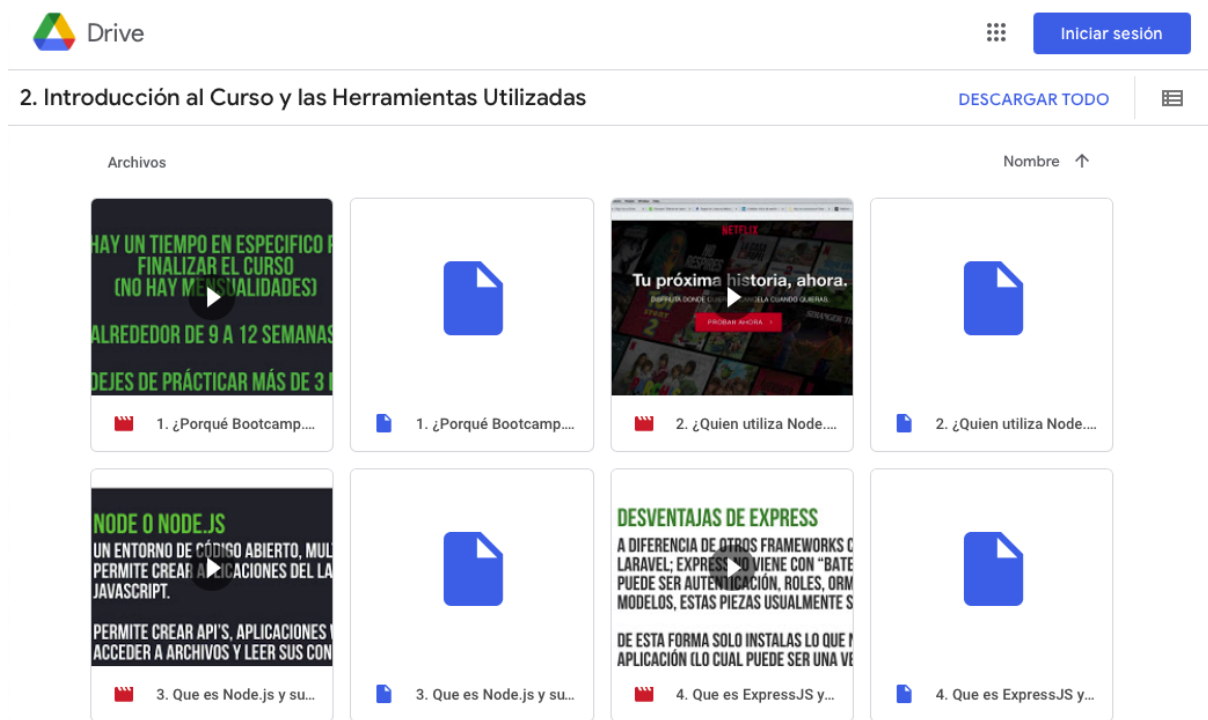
Drive

Iniciar sesión

2. Introducción al Curso y las Herramientas Utilizadas

DESCARGAR TODO

Archivos

Nombre ↑

HAY UN TIEMPO EN ESPECIFICO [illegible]
FINALIZAR EL CURSO
(NO HAY MENSUALIDADES)
ALREDEDOR DE 9 A 12 SEMANAS
DEJES DE PRÁCTICAR MÁS DE 3 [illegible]

1. ¿Porqué Bootcamp....

1. ¿Porqué Bootcamp....

NETFLIX
Tu próxima historia, ahora.
PROBAR AHORA

2. ¿Quien utiliza Node....

2. ¿Quien utiliza Node....

NODE O NODE.JS
UN ENTORNO DE CÓDIGO ABIERTO, MUL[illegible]
PERMITE CREAR A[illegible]ICACIONES DEL LA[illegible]
JAVASCRIPT.
PERMITE CREAR API'S, APLICACIONES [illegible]
ACCEDER A ARCHIVOS Y LEER SUS CON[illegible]

3. Que es Node.js y su...

3. Que es Node.js y su...

DESVENTAJAS DE EXPRESS
A DIFERENCIA DE OTROS FRAMEWORKS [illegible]
LARAVEL; EXPRES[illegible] VIENE CON "BATE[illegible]
PUEDE SER AUTENTICACIÓN, ROLES, ORM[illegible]
MODELOS, ESTAS PIEZAS USUALMENTE S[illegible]
DE ESTA FORMA SOLO INSTALAS LO QUE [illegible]
APLICACIÓN (LO CUAL PUEDE SER UNA VE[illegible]

4. Que es ExpressJS y...

4. Que es ExpressJS y...